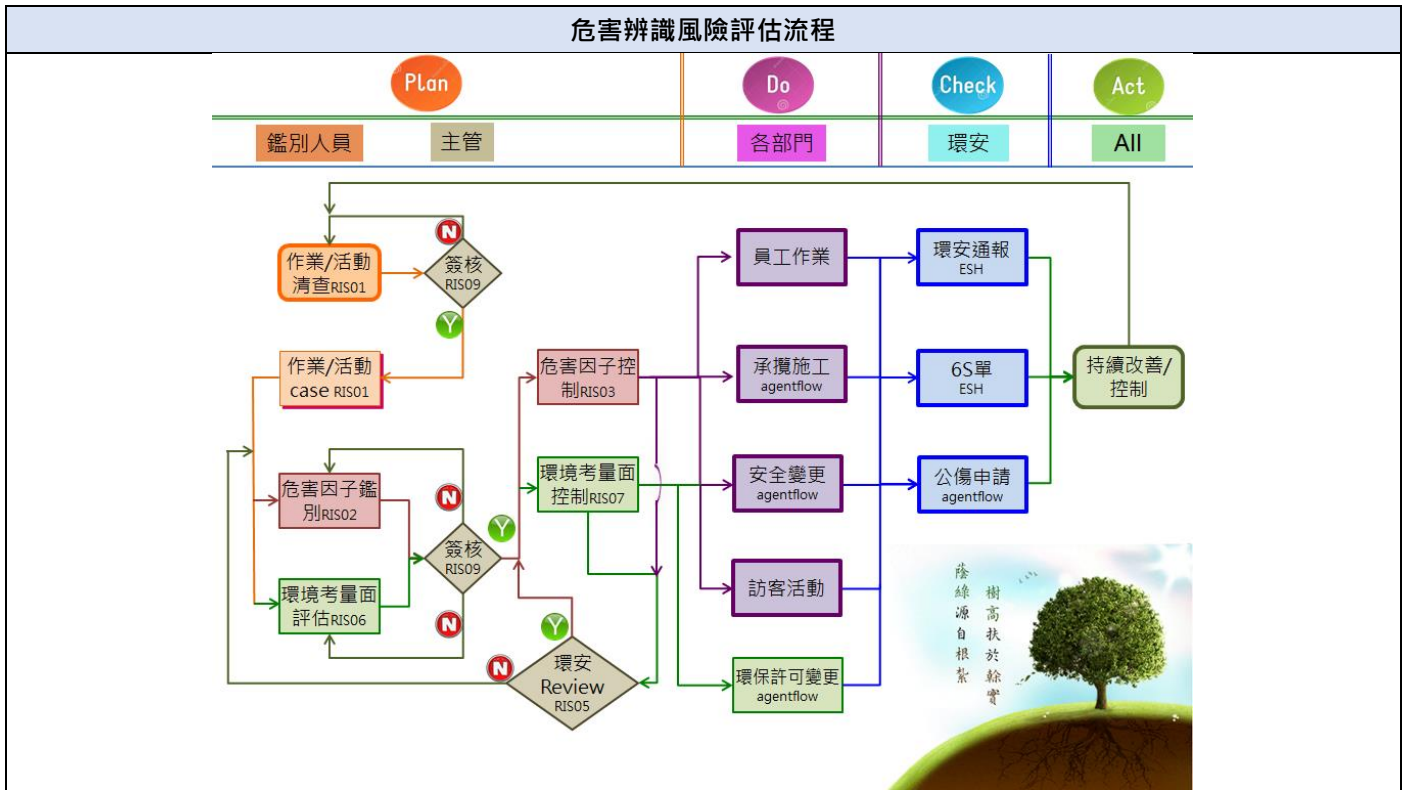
危害辨識風險評估流程

Plan

Do

Check

Act

鑑別人員

主管

各部門

環安

All

作業/活動清查RIS01

N

簽核RIS09

Y

作業/活動case RIS01

危害因子鑑別RIS02

N

Y

簽核RIS09

N

環境考量面評估RIS06

N

Y

環安Review RIS05

危害因子控制RIS03

環境考量面控制RIS07

員工作業

承攬施工 agentflow

安全變更 agentflow

訪客活動

環保許可變更 agentflow

環安通報 ESH

6S單 ESH

公傷申請 agentflow

持續改善/控制

蔭綠源自根紮

樹高扶於幹實